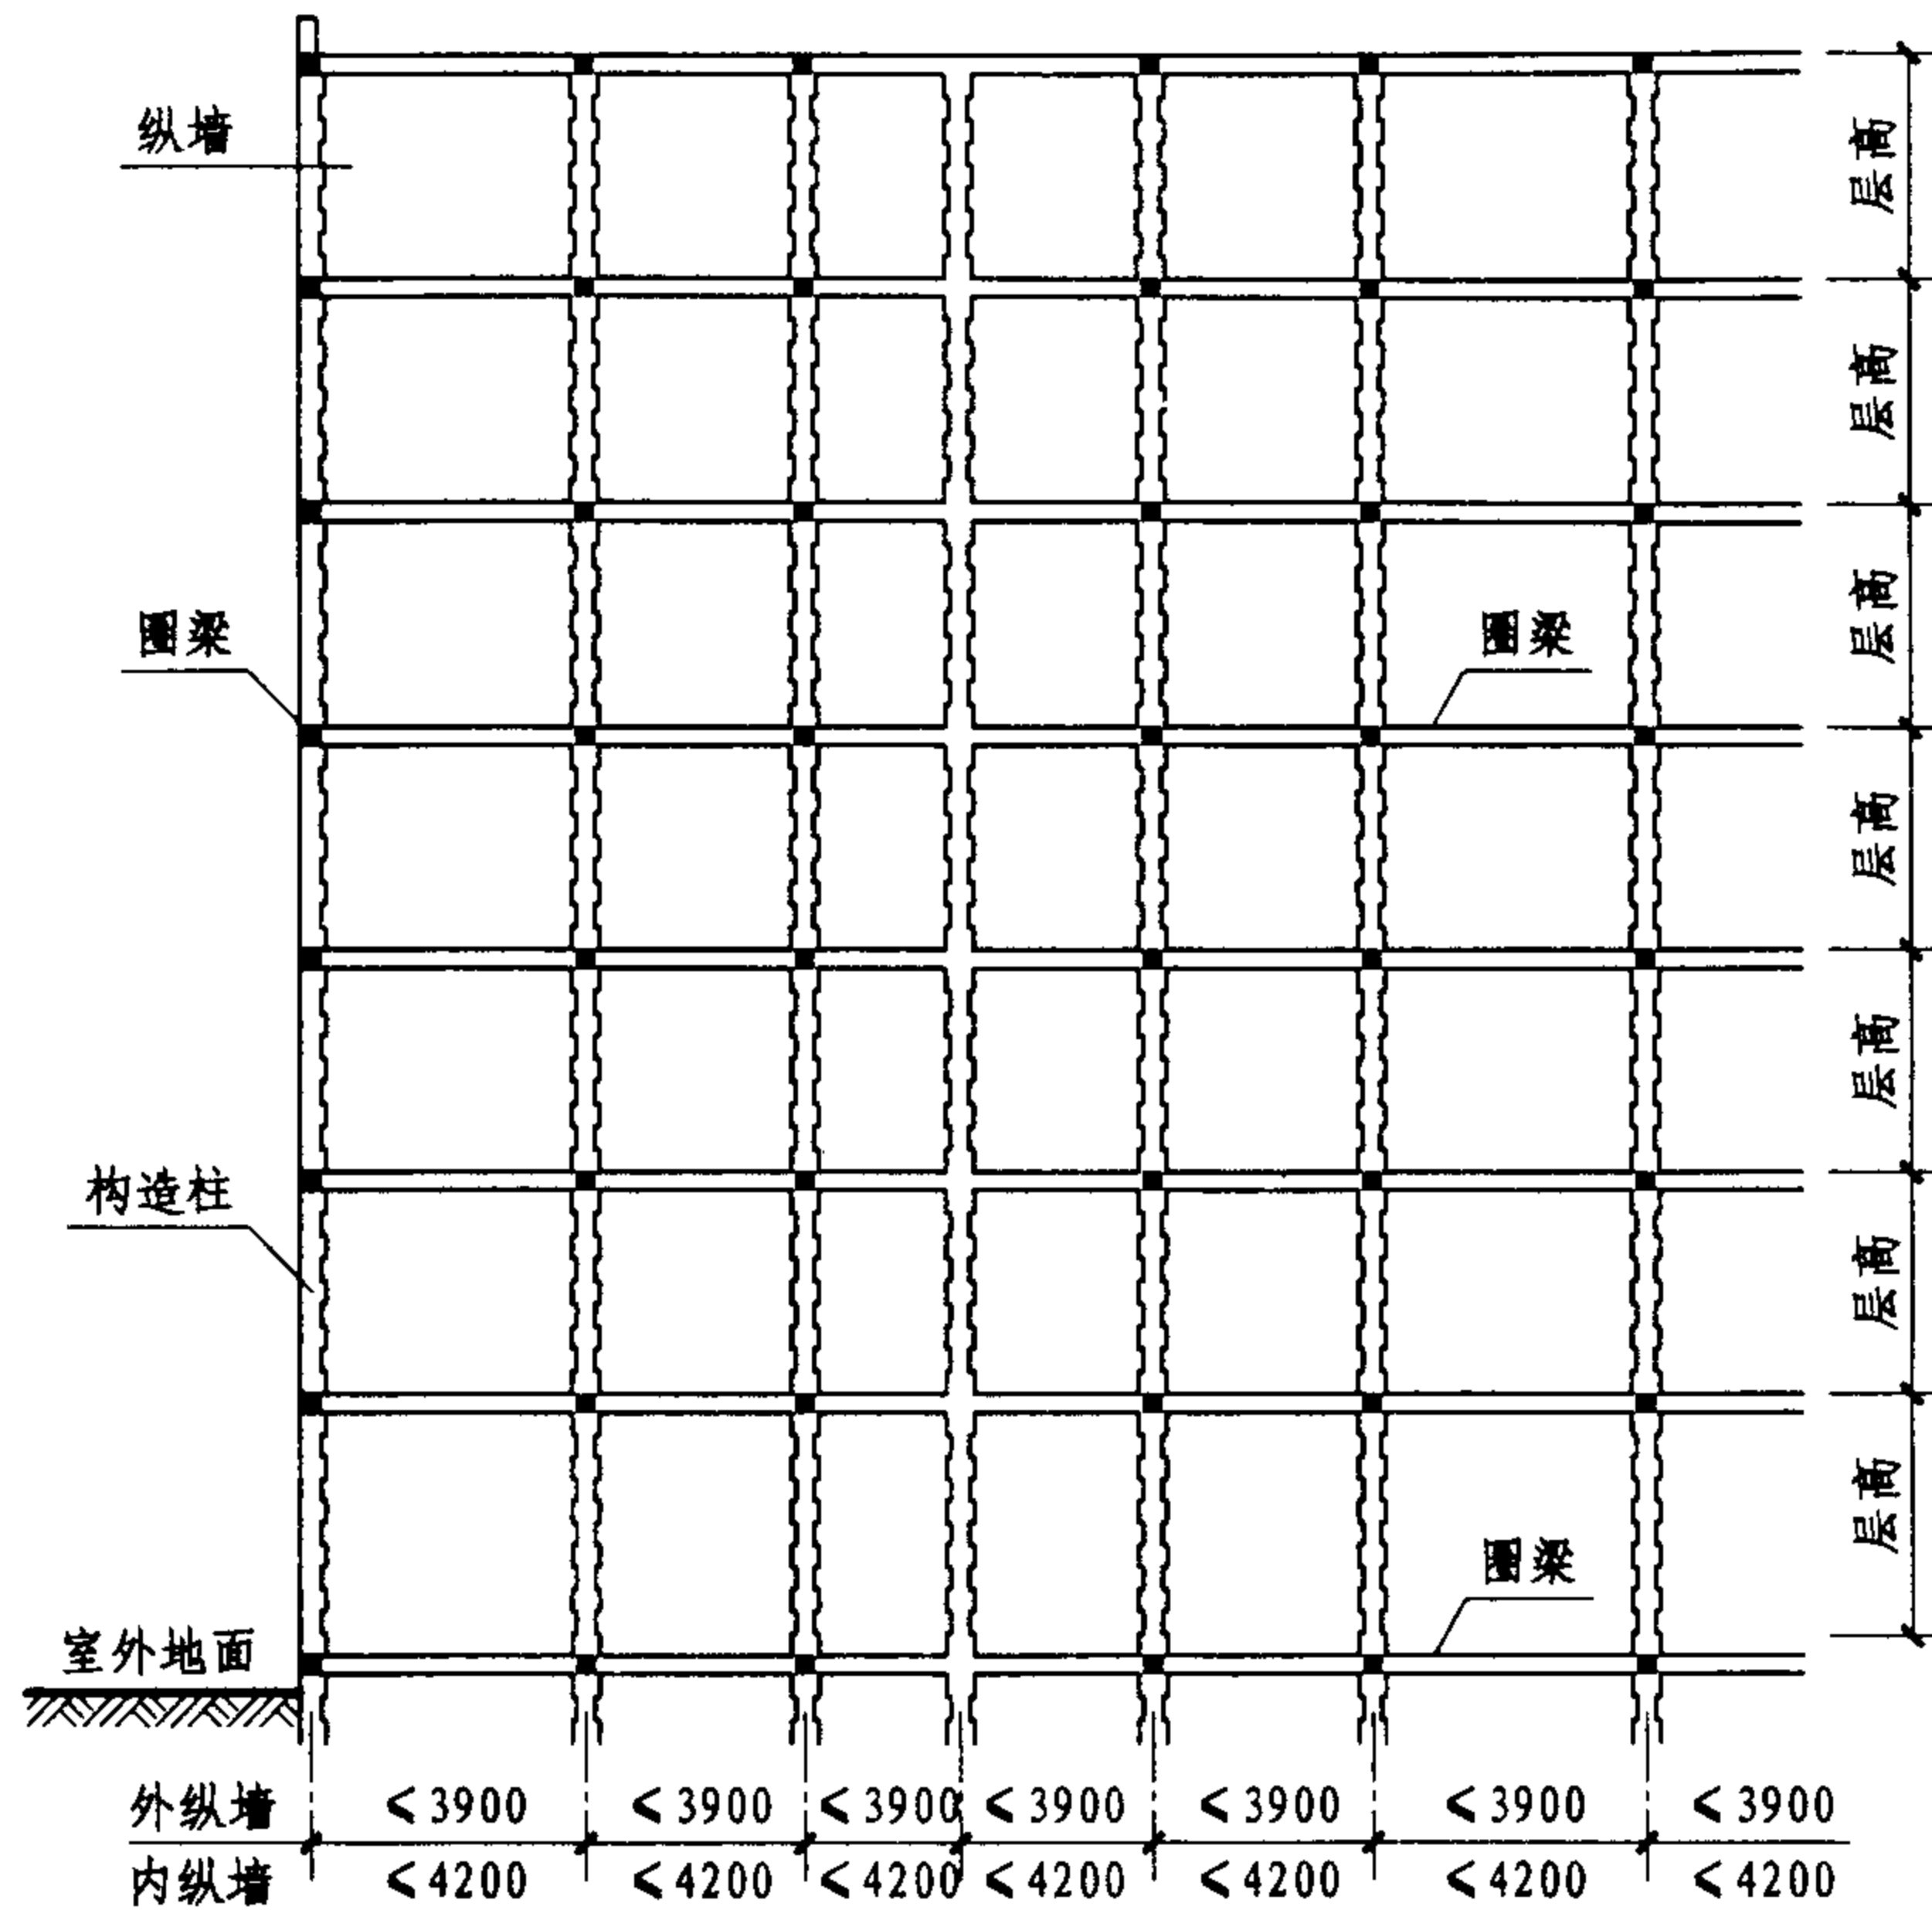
纵墙

圈梁

圈梁

构造柱

圈梁

室外地面

层高

层高

层高

层高

层高

层高

层高

外纵墙 $\leqslant 3900$ $\leqslant 3900$ $\leqslant 3900$ $\leqslant 3900$ $\leqslant 3900$ $\leqslant 3900$ $\leqslant 3900$

内纵墙 $\leqslant 4200$ $\leqslant 4200$ $\leqslant 4200$ $\leqslant 4200$ $\leqslant 4200$ $\leqslant 4200$ $\leqslant 4200$